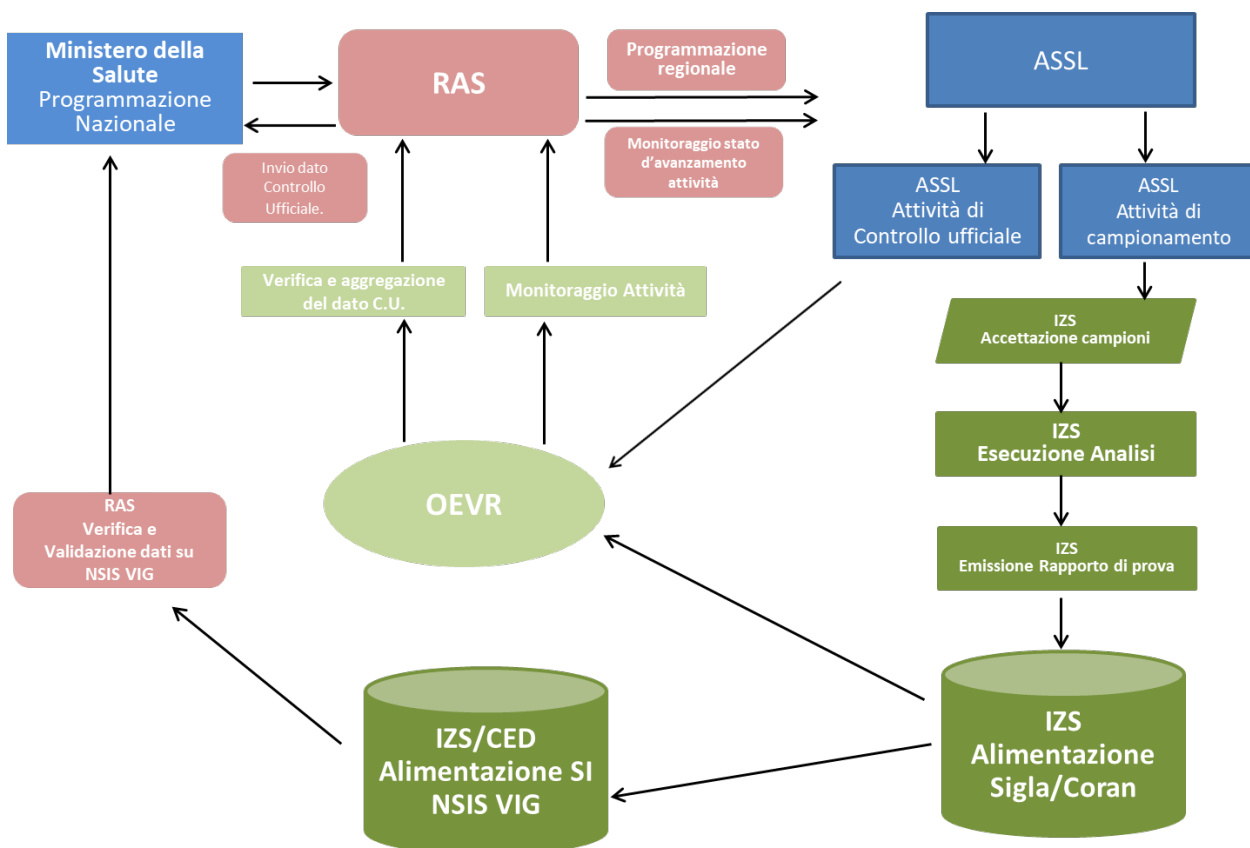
Ministero della Salute
Programmazione Nazionale

RAS

Programmazione regionale

Monitoraggio stato d'avanzamento attività

ASSL

Invio dato Controllo Ufficiale.

ASSL
Attività di Controllo ufficiale

ASSL
Attività di campionamento

Verifica e aggregazione del dato C.U.

Monitoraggio Attività

IZS
Accettazione campioni

IZS
Esecuzione Analisi

OEVR

RAS
Verifica e Validazione dati su NSIS VIG

IZS
Emissione Rapporto di prova

IZS/CED
Alimentazione SI
NSIS VIG

IZS
Alimentazione
Sigla/Coran